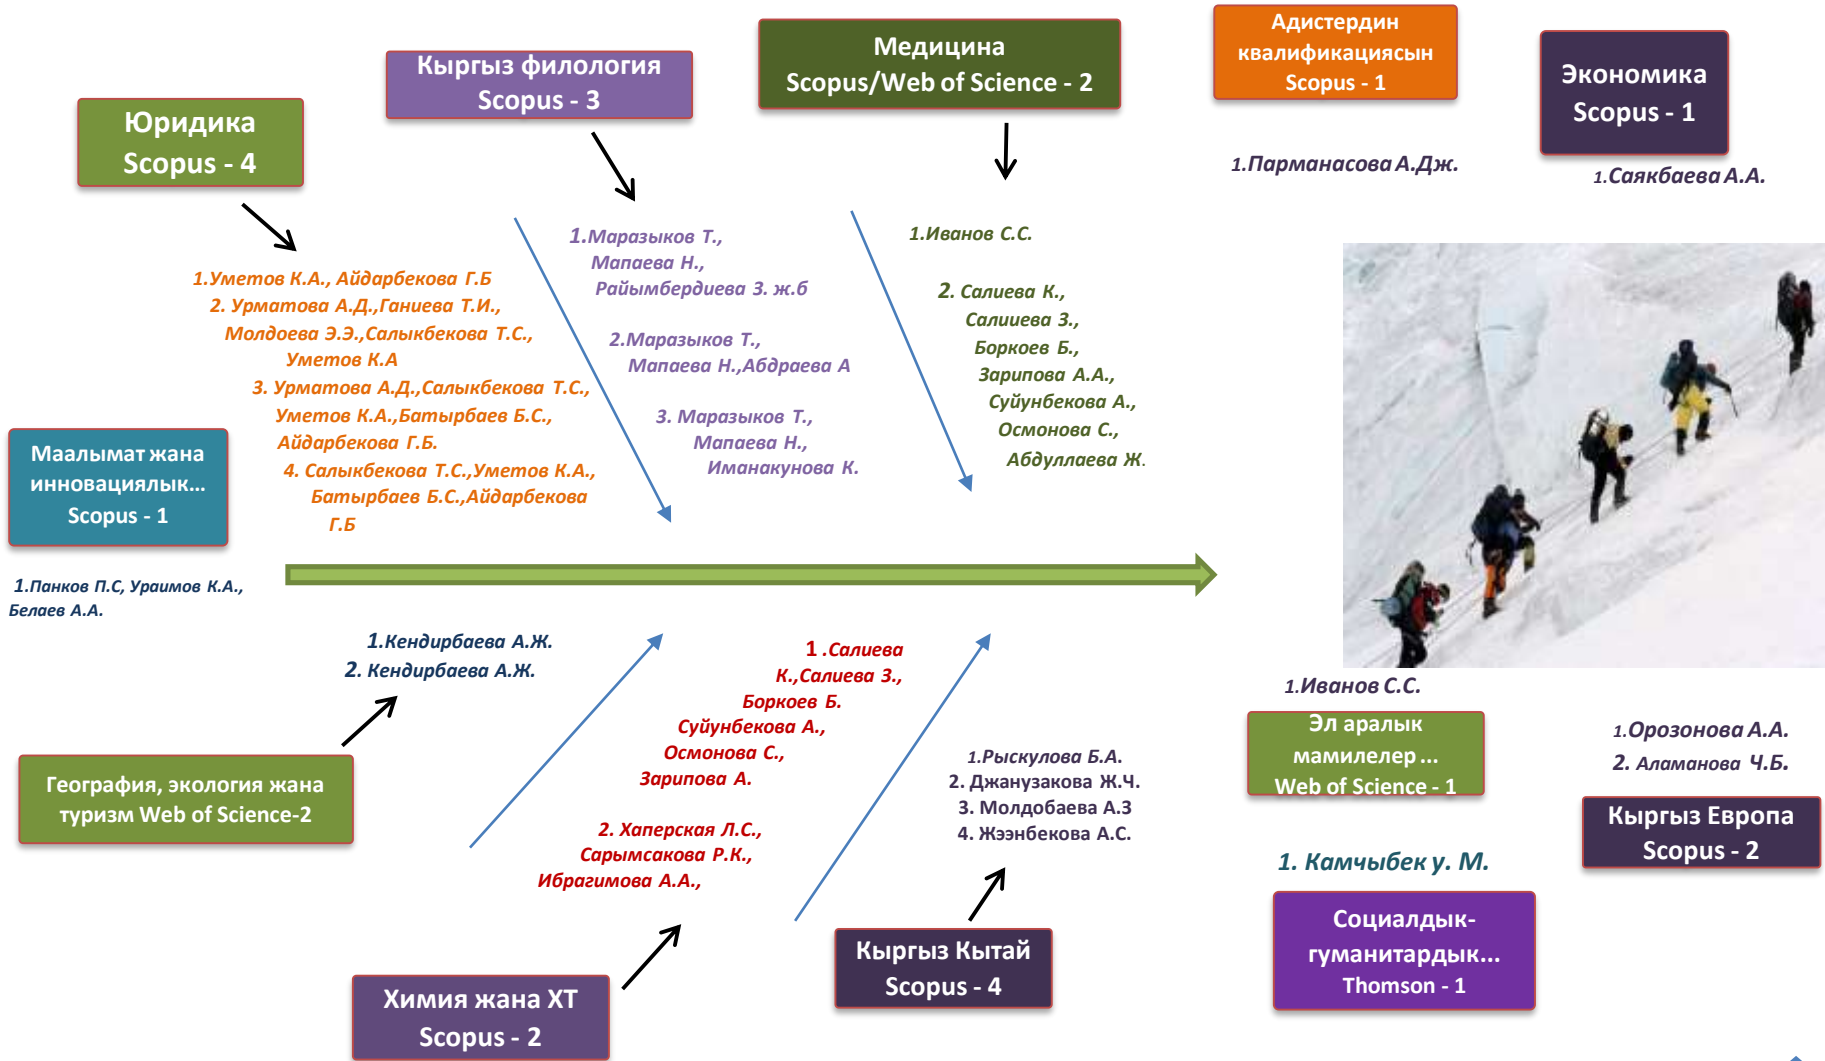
Кыргыз филология
Scopus - 3

Медицина
Scopus/Web of Science - 2

Адистердин квалификациясын
Scopus - 1

Экономика
Scopus - 1

Юридика
Scopus - 4

1.Парманасова А.Дж.

1.Саякбаева А.А.

1.Маразыков Т., Мапаева Н., Райымбердиева З. ж.б

2.Маразыков Т., Мапаева Н.,Абдраева А

3. Маразыков Т., Мапаева Н., Иманакунова К.

1.Иванов С.С.

2. Салиева К., Салиева З., Боркоев Б., Зарипова А.А., Суйунбекова А., Осмонова С., Абдулаева Ж.

1.Уметов К.А., Айдарбекова Г.Б
2. Урматова А.Д.,Ганиева Т.И., Молдоева Э.Э.,Салыкбекова Т.С., Уметов К.А
3. Урматова А.Д.,Салыкбекова Т.С., Уметов К.А.,Батырбаев Б.С., Айдарбекова Г.Б.
4. Салыкбекова Т.С.,Уметов К.А., Батырбаев Б.С.,Айдарбекова Г.Б

Маалымат жана инновациялык...
Scopus - 1

1.Панков П.С, Ураимов К.А., Белаев А.А.

1.Кендирбаева А.Ж.
2. Кендирбаева А.Ж.

1 .Салиева К.,Салиева З., Боркоев Б. Суйунбекова А., Осмонова С., Зарипова А.

2. Хаперская Л.С., Сарымсакова Р.К., Ибрагимова А.А.,

1.Рыскулова Б.А.
2. Джанузакова Ж.Ч.
3. Молдобаева А.З
4. Жээнбекова А.С.

1.Иванов С.С.

Эл аралык мамилелер ...
Web of Science - 1

1.Орозонова А.А.
2. Аламанова Ч.Б.

Кыргыз Европа
Scopus - 2

1. Камчыбек у. М.

География, экология жана туризм Web of Science-2

Химия жана ХТ
Scopus - 2

Кыргыз Кытай
Scopus - 4

Социалдык-гуманитардык...
Thomson - 1